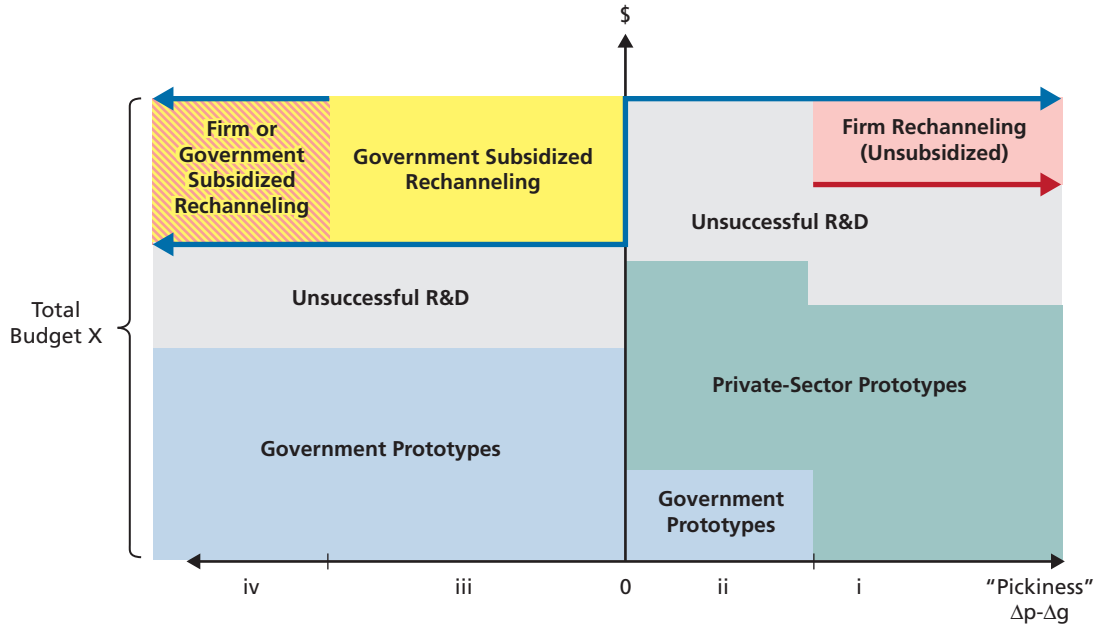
$

Firm or Government Subsidized Rechanneling

Government Subsidized Rechanneling

Firm Rechanneling (Unsubsidized)

Unsuccessful R&D

Total Budget X

Unsuccessful R&D

Private-Sector Prototypes

Government Prototypes

Government Prototypes

iv

iii

0

ii

i

"Pickiness"
$\Delta$p-$\Delta$g